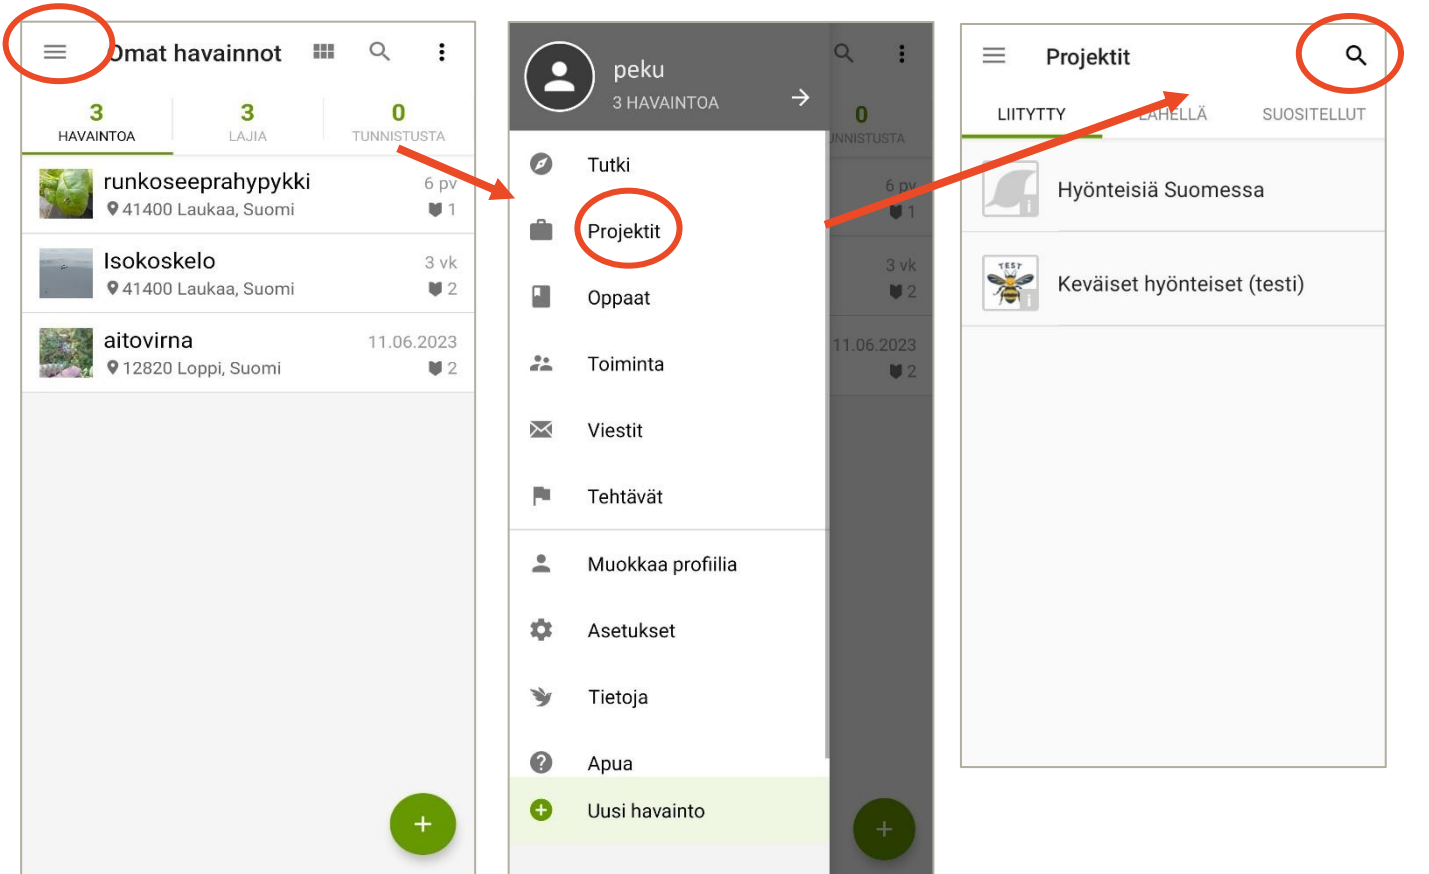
Omat havainnot

3
HAVAINTOA

3
LAJIA

0
TUNNISTUSTA

runkoseeprahypykki
41400 Laukaa, Suomi
6 pv
1

Isokoskelo
41400 Laukaa, Suomi
3 vk
2

aitovirna
12820 Loppi, Suomi
11.06.2023
2

+

peku
3 HAVAINTOA

Tutki
Projektit
Oppaat
Toiminta
Viestit
Tehtävät
Muokkaa profiilia
Asetukset
Tietoja
Apua
Uusi havainto

0
UNNISTUSTA
6 pv
1
3 vk
2
11.06.2023
2
+

Projektit

LIITYTTY
LÄHELLÄ
SUOSITELLUT

Hyönteisiä Suomessa

Keväiset hyönteiset (testi)